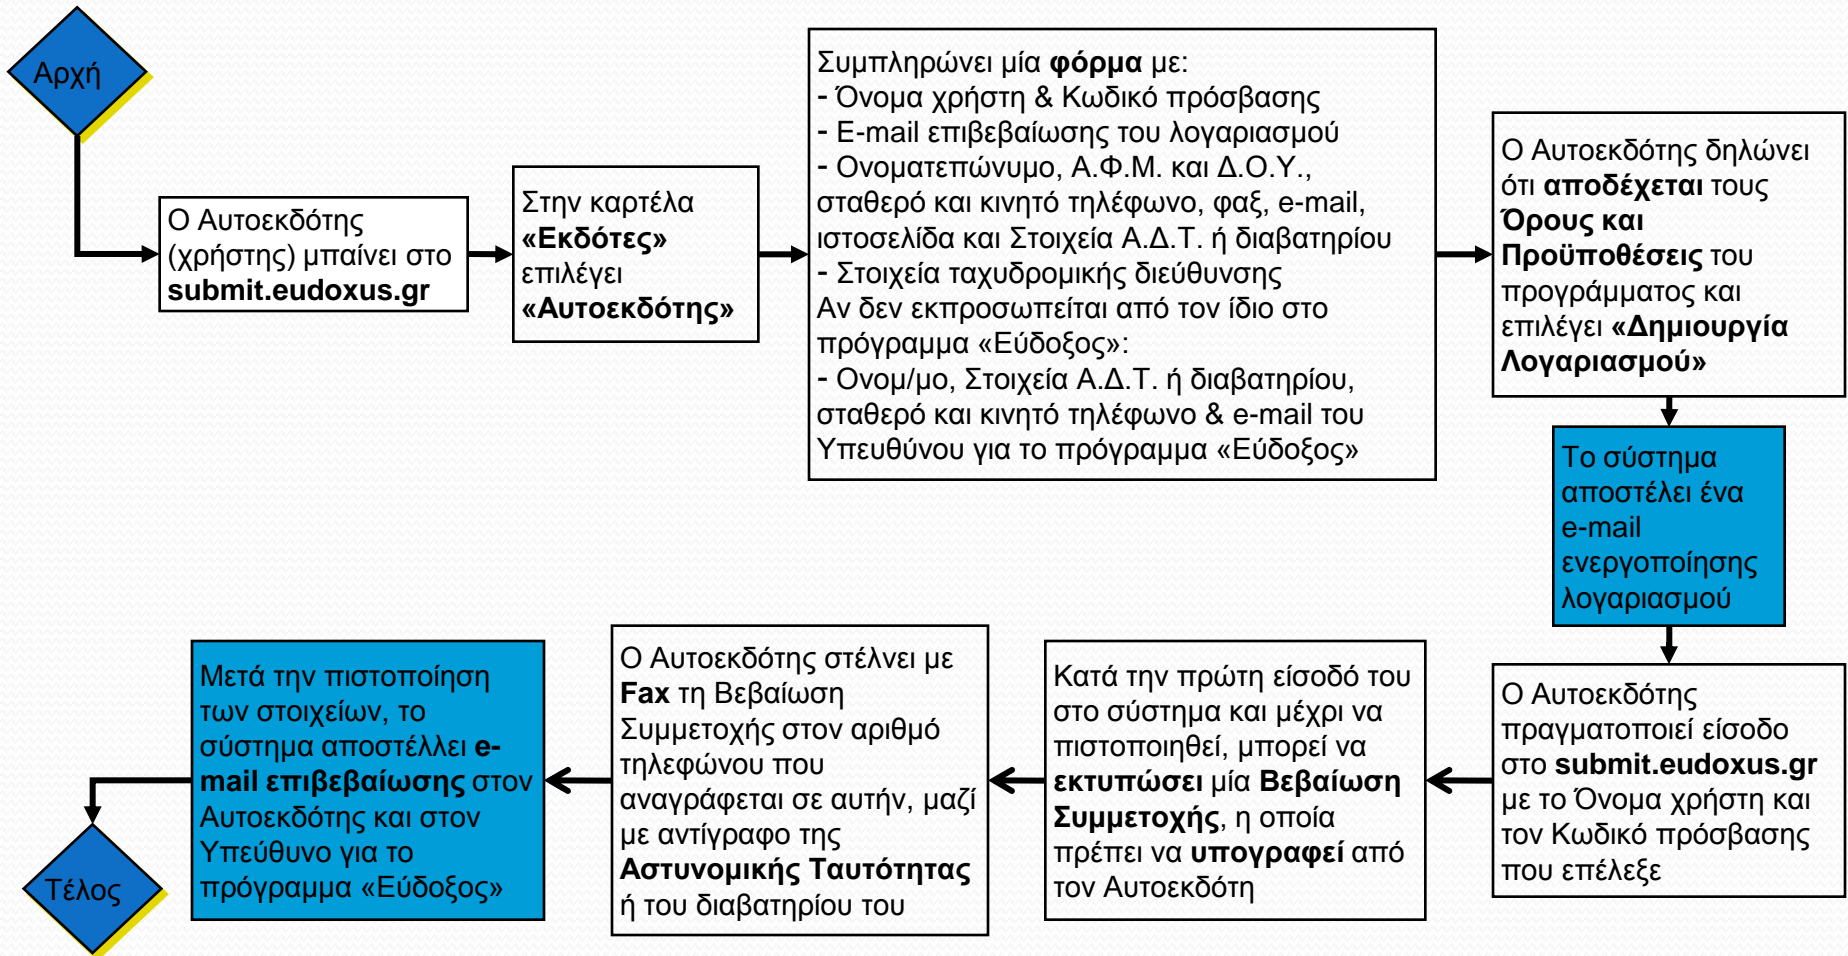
Αρχή

Ο Αυτοεκδότης (χρήστης) μπαίνει στο **submit.eudoxus.gr**

Στην καρτέλα **«Εκδότες»** επιλέγει **«Αυτοεκδότης»**

Συμπληρώνει μία **φόρμα** με:
- Όνομα χρήστη & Κωδικό πρόσβασης
- E-mail επιβεβαίωσης του λογαριασμού
- Ονοματεπώνυμο, Α.Φ.Μ. και Δ.Ο.Υ., σταθερό και κινητό τηλέφωνο, φαξ, e-mail, ιστοσελίδα και Στοιχεία Α.Δ.Τ. ή διαβατηρίου
- Στοιχεία ταχυδρομικής διεύθυνσης
Αν δεν εκπροσωπείται από τον ίδιο στο πρόγραμμα «Εύδοξος»:
- Ονομ/μο, Στοιχεία Α.Δ.Τ. ή διαβατηρίου, σταθερό και κινητό τηλέφωνο & e-mail του Υπευθύνου για το πρόγραμμα «Εύδοξος»

Ο Αυτοεκδότης δηλώνει ότι **αποδέχεται** τους **Όρους και Προϋποθέσεις** του προγράμματος και επιλέγει **«Δημιουργία Λογαριασμού»**

Το σύστημα αποστέλει ένα e-mail ενεργοποίησης λογαριασμού

Ο Αυτοεκδότης πραγματοποιεί είσοδο στο **submit.eudoxus.gr** με το Όνομα χρήστη και τον Κωδικό πρόσβασης που επέλεξε

Κατά την πρώτη είσοδό του στο σύστημα και μέχρι να πιστοποιηθεί, μπορεί να **εκτυπώσει** μία **Βεβαίωση Συμμετοχής**, η οποία πρέπει να **υπογραφεί** από τον Αυτοεκδότη

Ο Αυτοεκδότης στέλνει με **Fax** τη Βεβαίωση Συμμετοχής στον αριθμό τηλεφώνου που αναγράφεται σε αυτήν, μαζί με αντίγραφο της **Αστυνομικής Ταυτότητας** ή του διαβατηρίου του

Μετά την πιστοποίηση των στοιχείων, το σύστημα αποστέλλει **e-mail επιβεβαίωσης** στον Αυτοεκδότη και στον Υπεύθυνο για το πρόγραμμα «Εύδοξος»

Τέλος